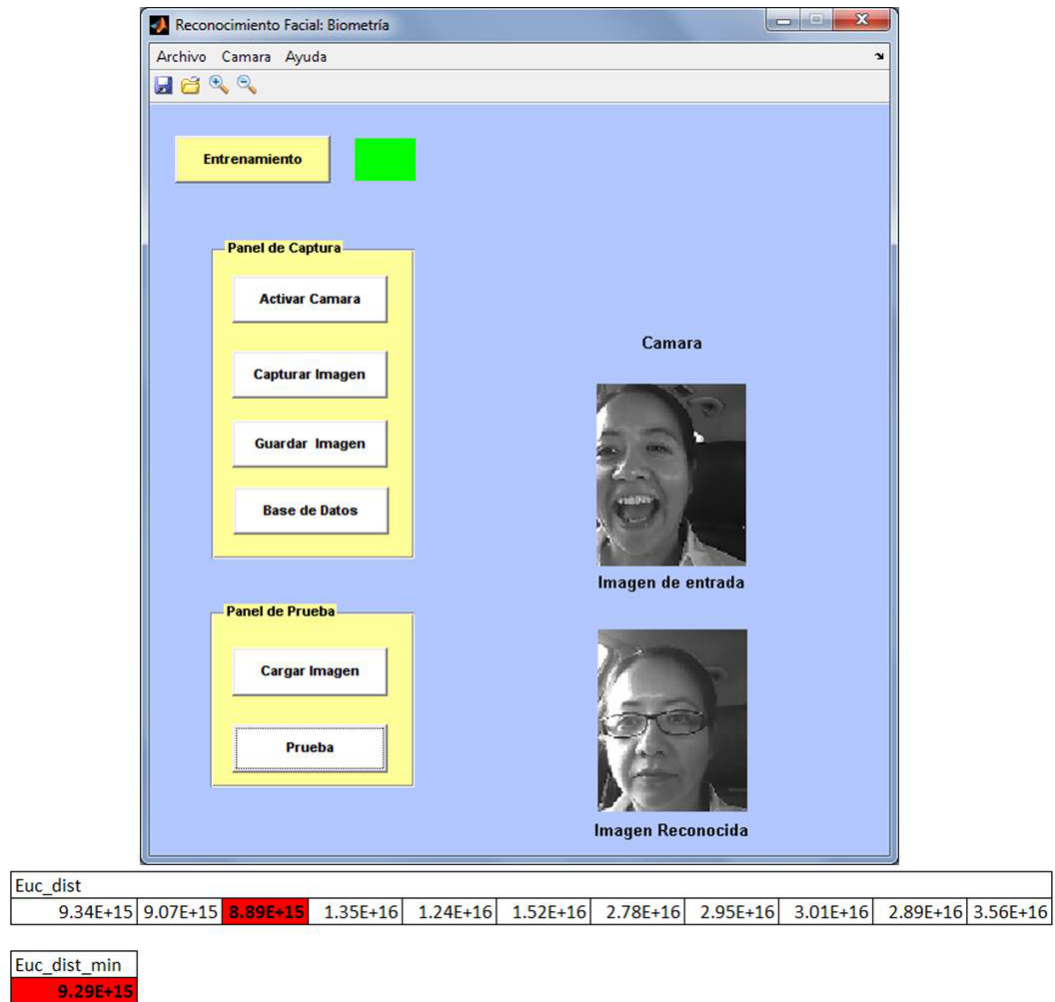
Reconocimiento Facial: Biometría

Archivo Camara Ayuda

Entrenamiento

Panel de Captura

Activar Camara

Capturar Imagen

Guardar Imagen

Base de Datos

Panel de Prueba

Cargar Imagen

Prueba

Camara

Imagen de entrada

Imagen Reconocida

| Euc_dist | | | | | | | | | | |
|---|---|---|---|---|---|---|---|---|---|---|
| 9.34E+15 | 9.07E+15 | 8.89E+15 | 1.35E+16 | 1.24E+16 | 1.52E+16 | 2.78E+16 | 2.95E+16 | 3.01E+16 | 2.89E+16 | 3.56E+16 |

| Euc_dist_min |
|---|
| 9.29E+15 |